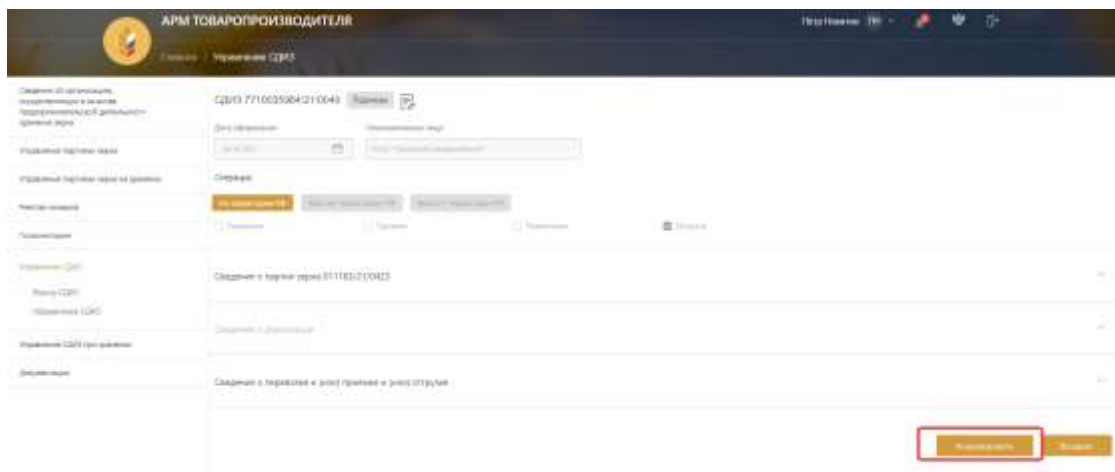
АРМ ТОВАРОПРОИЗВОДИТЕЛЯ

Петр Иванов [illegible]

Главная / Управление СДИЗ

Сведения об организации, осуществляющей в качестве предпринимательской деятельности хранение зерна

Управление партиями зерна

Управление партиями зерна на хранении

Реестр позиций

Лаборатории

Управление СДИЗ

Реестр СДИЗ

Оформление СДИЗ

Управление СДИЗ при хранении

Документация

СДИЗ 7710035984/21/0043 Подписан

Дата оформления

Наименование лица

Операция

Сведения о партии зерна 0111032/21/00423

Сведения о реализации

Сведения о перевозке и зоне приемки и зоне отгрузки

Аннулировать

Возврат